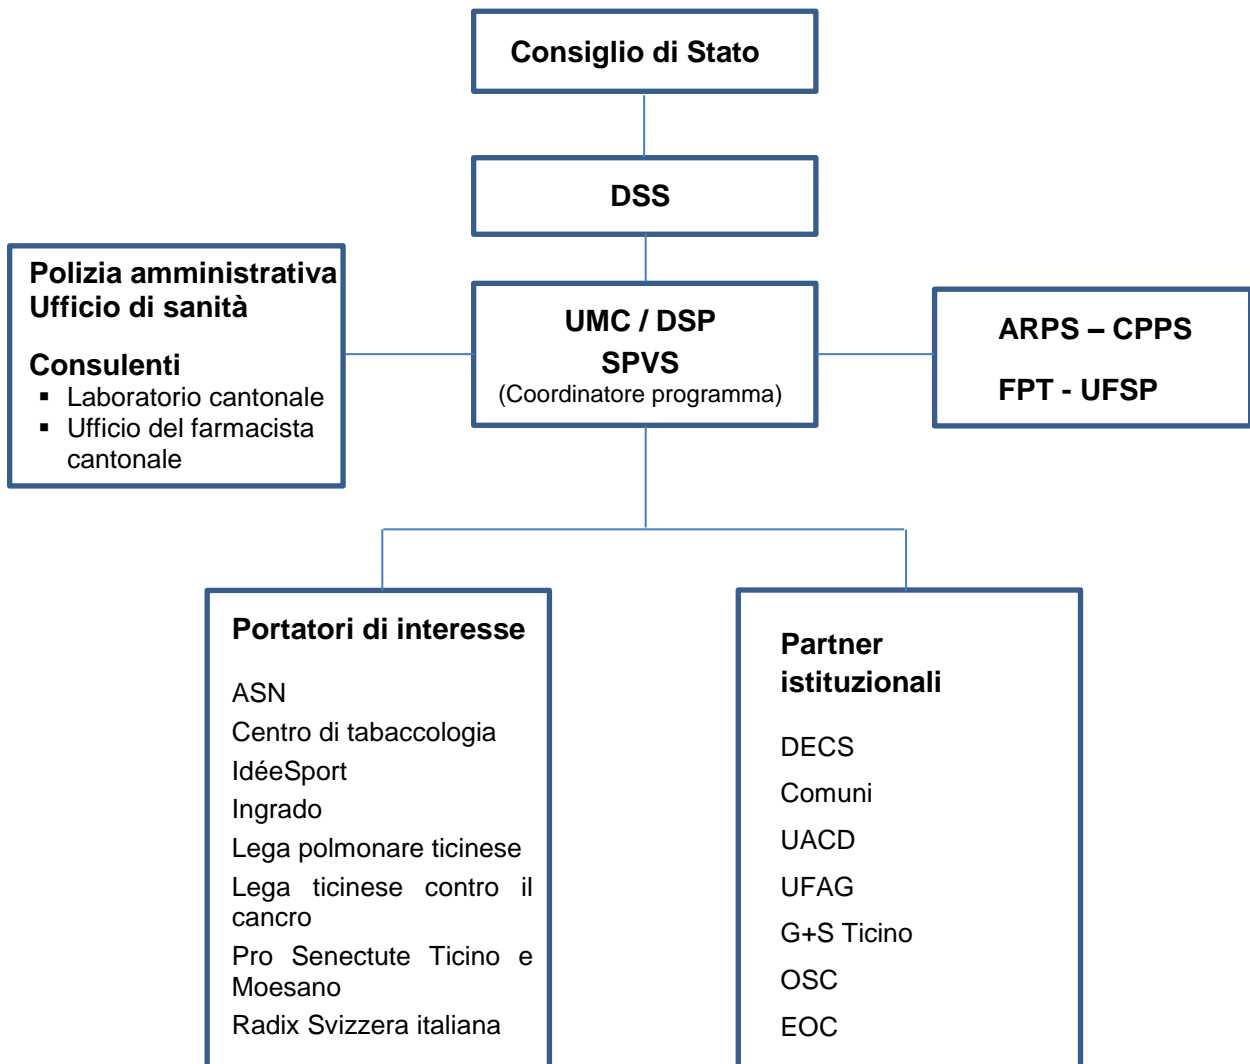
Consiglio di Stato

DSS

Polizia amministrativa
Ufficio di sanità

Consulenti
- Laboratorio cantonale
- Ufficio del farmacista cantonale

UMC / DSP
SPVS
(Coordinatore programma)

ARPS – CPPS

FPT - UFSP

Portatori di interesse

ASN
Centro di tabaccologia
IdéeSport
Ingrado
Lega polmonare ticinese
Lega ticinese contro il cancro
Pro Senectute Ticino e Moesano
Radix Svizzera italiana

Partner istituzionali

DECS
Comuni
UACD
UFAG
G+S Ticino
OSC
EOC